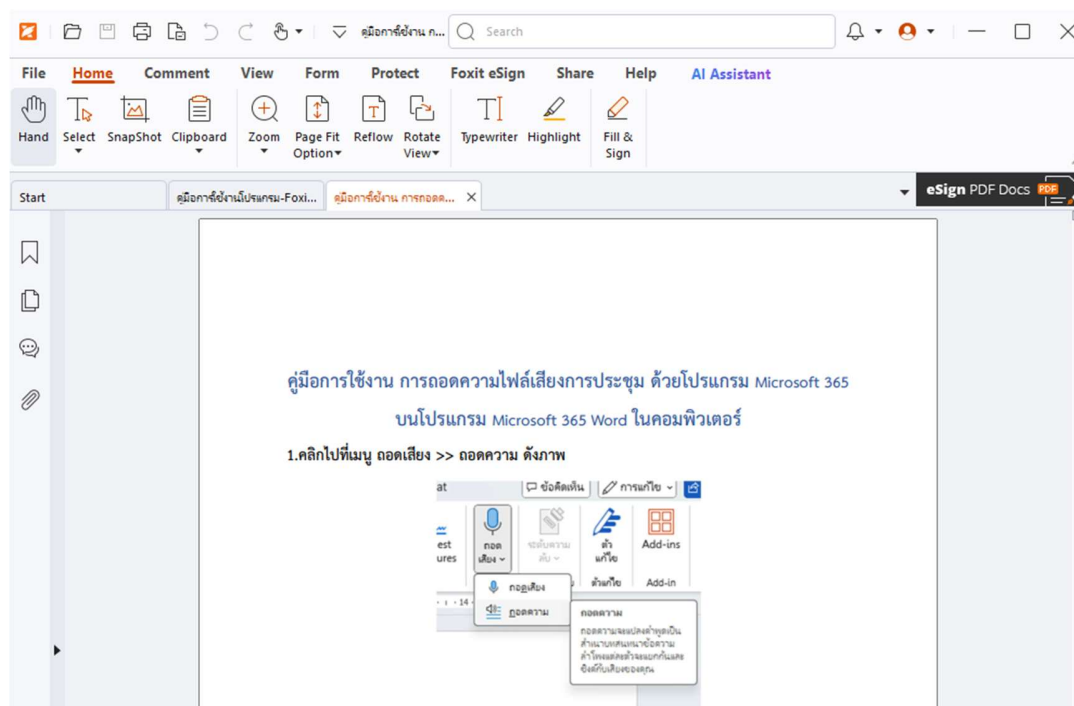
คู่มือการใช้งาน ก... Search

File Home Comment View Form Protect Foxit eSign Share Help AI Assistant

Hand Select SnapShot Clipboard Zoom Page Fit Option Reflow Rotate View Typewriter Highlight Fill & Sign

Start คู่มือการใช้งานโปรแกรม-Foxi... คู่มือการใช้งาน การถอดต...

eSign PDF Docs PDF

คู่มือการใช้งาน การถอดความไฟล์เสียงการประชุม ด้วยโปรแกรม Microsoft 365

บนโปรแกรม Microsoft 365 Word ในคอมพิวเตอร์

1.คลิกไปที่เมนู ถอดเสียง >> ถอดความ ดังภาพ

at ข้อคิดเห็น การแก้ไข

est ures ถอด เสียง ระดับความลับ ตัวแก้ไข Add-ins

ตัวแก้ไข Add-in

ถอดเสียง

ถอดความ

ถอดความ

ถอดความจะแปลงคำพูดเป็นข้อความ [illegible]